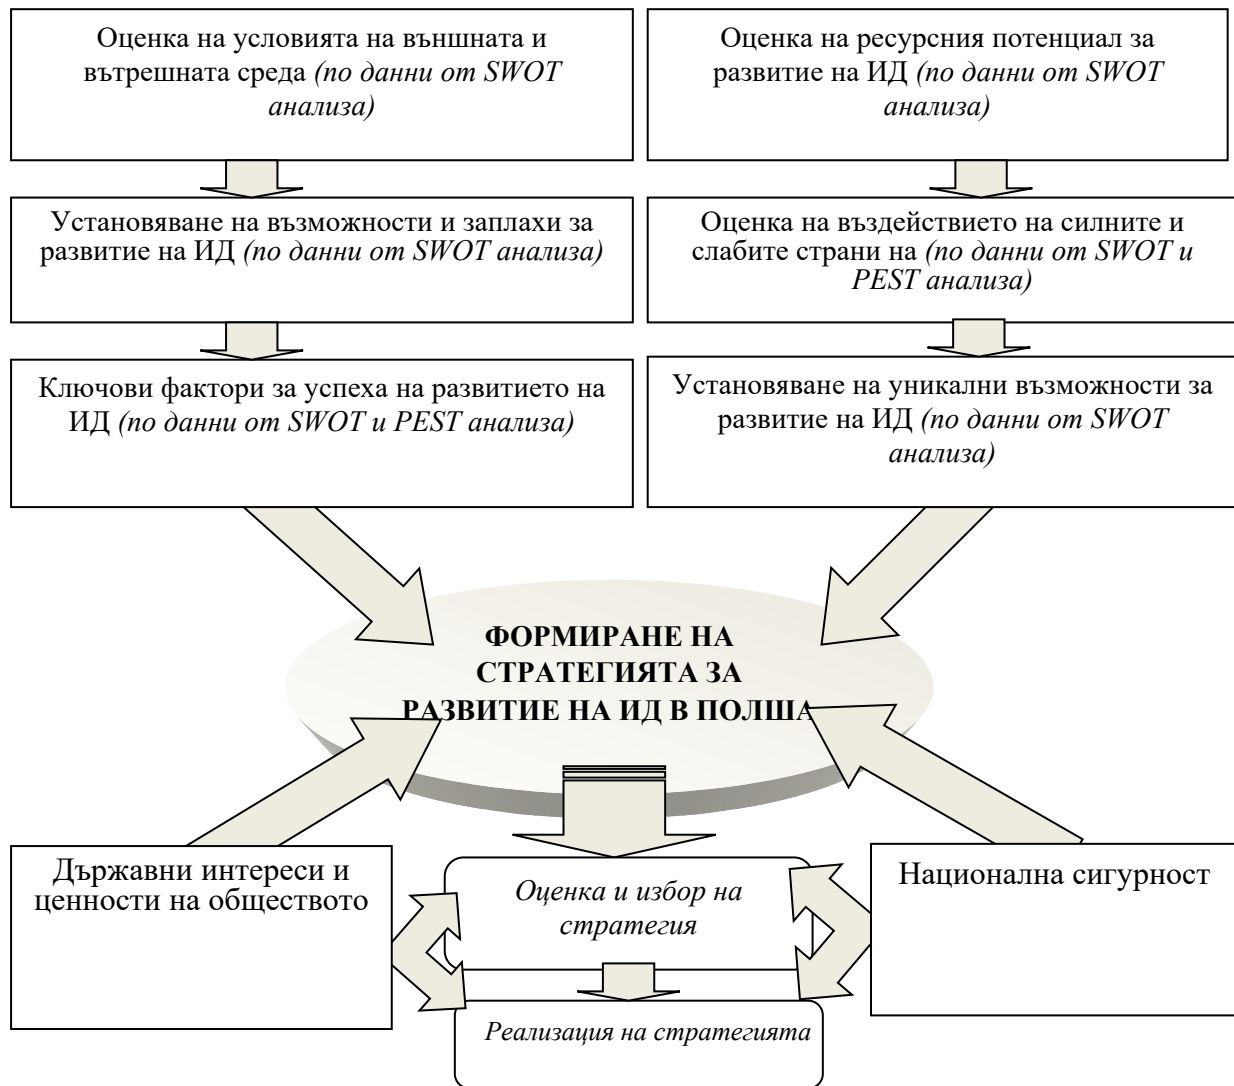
Оценка на условията на външната и вътрешната среда *(по данни от SWOT анализа)*

Оценка на ресурсния потенциал за развитие на ИД *(по данни от SWOT анализа)*

Установяване на възможности и заплахи за развитие на ИД *(по данни от SWOT анализа)*

Оценка на въздействието на силните и слабите страни на *(по данни от SWOT и PEST анализа)*

Ключови фактори за успеха на развитието на ИД *(по данни от SWOT и PEST анализа)*

Установяване на уникални възможности за развитие на ИД *(по данни от SWOT анализа)*

**ФОРМИРАНЕ НА СТРАТЕГИЯТА ЗА РАЗВИТИЕ НА ИД В ПОЛША**

Държавни интереси и ценности на обществото

*Оценка и избор на стратегия*

Национална сигурност

*Реализация на стратегията*